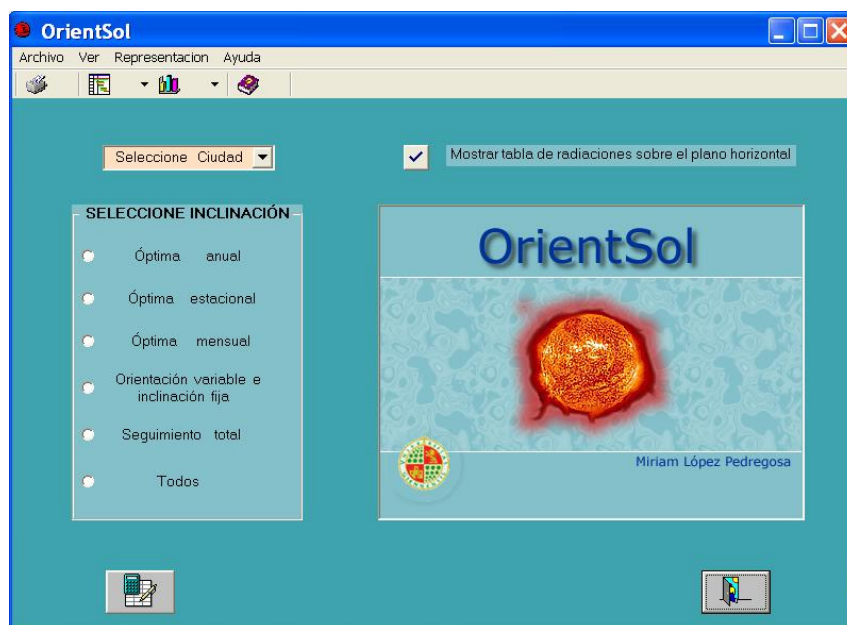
OrientSol

Archivo Ver Representacion Ayuda

Seleccione Ciudad

Mostrar tabla de radiaciones sobre el plano horizontal

SELECCIONE INCLINACIÓN

Óptima anual

Óptima estacional

Óptima mensual

Orientación variable e inclinación fija

Seguimiento total

Todos

OrientSol

Miriam López Pedregosa